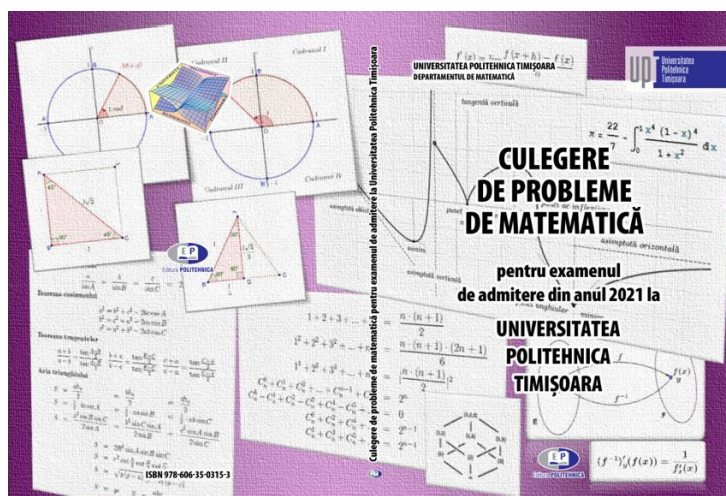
UNIVERSITATEA POLITEHNICA TIMIȘOARA
DEPARTAMENTUL DE MATEMATICĂ

UP Universitatea Politehnica Timișoara

CULEGERE DE PROBLEME DE MATEMATICĂ

pentru examenul de admitere din anul 2021 la

UNIVERSITATEA POLITEHNICA TIMIȘOARA

Culegere de probleme de matematică pentru examenul de admitere la Universitatea Politehnica Timișoara

EP Editura POLITEHNICA

ISBN 978-606-35-0315-3

Cadranul I
Cadranul II
Cadranul III
Cadranul IV

$\pi = \frac{22}{7} - \int_0^1 \frac{x^4(1-x)^4}{1+x^2}\,dx$

tangentă verticală
asimptotă oblică
asimptotă orizontală
asimptotă verticală
minim

Teorema cosinusului
Teorema tangentelor
Aria triunghiului

$1+2+3+\dots+n = \frac{n\cdot(n+1)}{2}$

$1^2+2^2+3^2+\dots+n^2 = \frac{n\cdot(n+1)\cdot(2n+1)}{6}$

$1^3+2^3+3^3+\dots+n^3 = \left(\frac{n\cdot(n+1)}{2}\right)^2$

$(f^{-1})'_y(f(x)) = \frac{1}{f'_x(x)}$

EP Editura POLITEHNICA